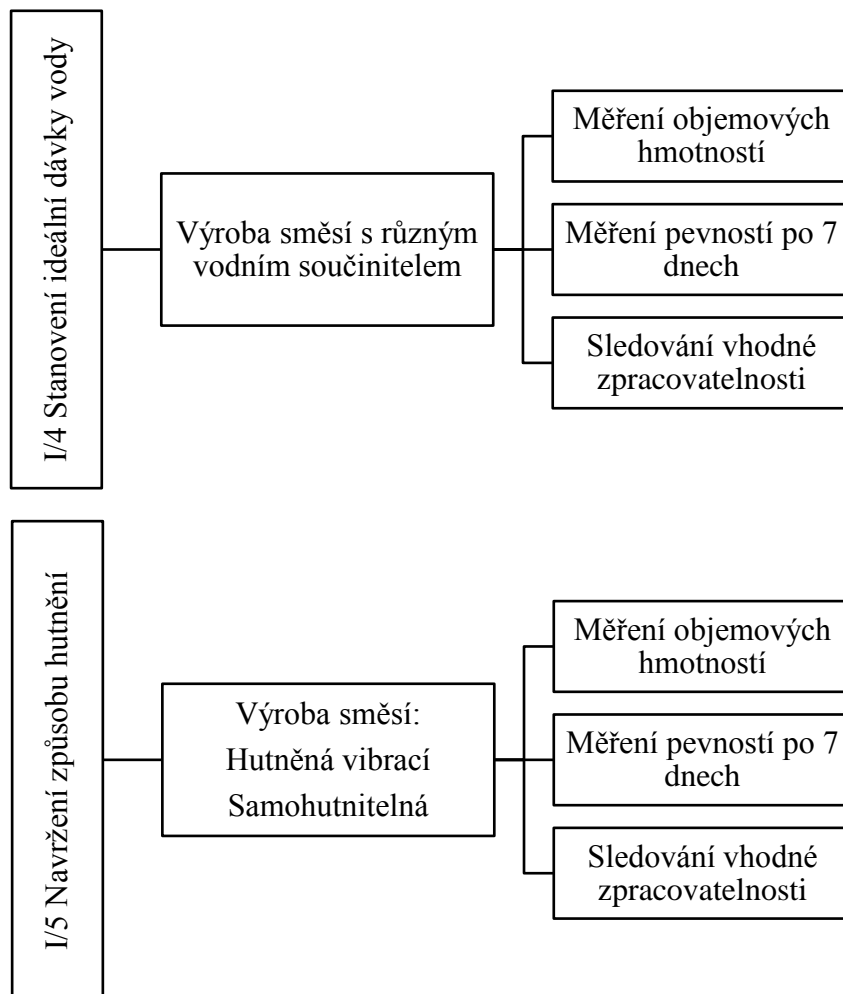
I/4 Stanovení ideální dávky vody

Výroba směsí s různým vodním součinitelem

Měření objemových hmotností

Měření pevností po 7 dnech

Sledování vhodné zpracovatelnosti

I/5 Navržení způsobu hutnění

Výroba směsí:
Hutněná vibrací
Samohutnitelná

Měření objemových hmotností

Měření pevností po 7 dnech

Sledování vhodné zpracovatelnosti